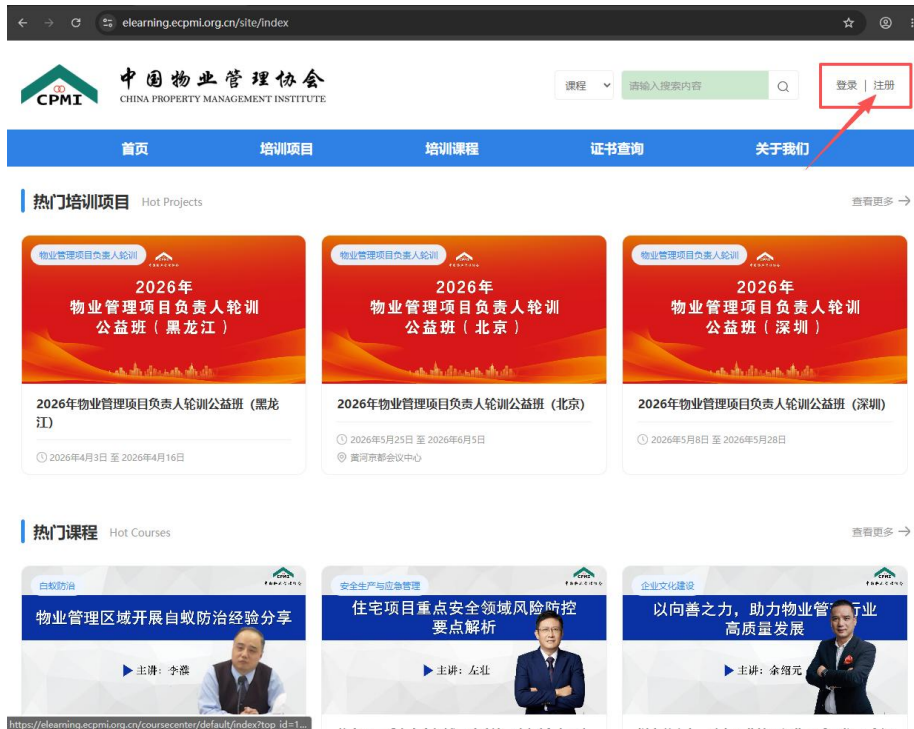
elearning.ecpmi.org.cn/site/index

CPMI 中国物业管理协会 CHINA PROPERTY MANAGEMENT INSTITUTE

课程 请输入搜索内容

登录 | 注册

首页 培训项目 培训课程 证书查询 关于我们

热门培训项目 Hot Projects

查看更多

物业管理项目负责人轮训

2026年 物业管理项目负责人轮训 公益班（黑龙江）

2026年物业管理项目负责人轮训公益班（黑龙江）

2026年4月3日 至 2026年4月16日

物业管理项目负责人轮训

2026年 物业管理项目负责人轮训 公益班（北京）

2026年物业管理项目负责人轮训公益班（北京）

2026年5月25日 至 2026年6月5日

黄河京都会议中心

物业管理项目负责人轮训

2026年 物业管理项目负责人轮训 公益班（深圳）

2026年物业管理项目负责人轮训公益班（深圳）

2026年5月8日 至 2026年5月28日

热门课程 Hot Courses

查看更多

自蚁防治

物业管理区域开展自蚁防治经验分享

主讲：李濮

安全生产与应急管理

住宅项目重点安全领域风险防控要点解析

主讲：左壮

企业文化建设

以向善之力，助力物业管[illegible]行业高质量发展

主讲：余绍元

https://elearning.ecpmi.org.cn/coursecenter/default/index?top_id=1...